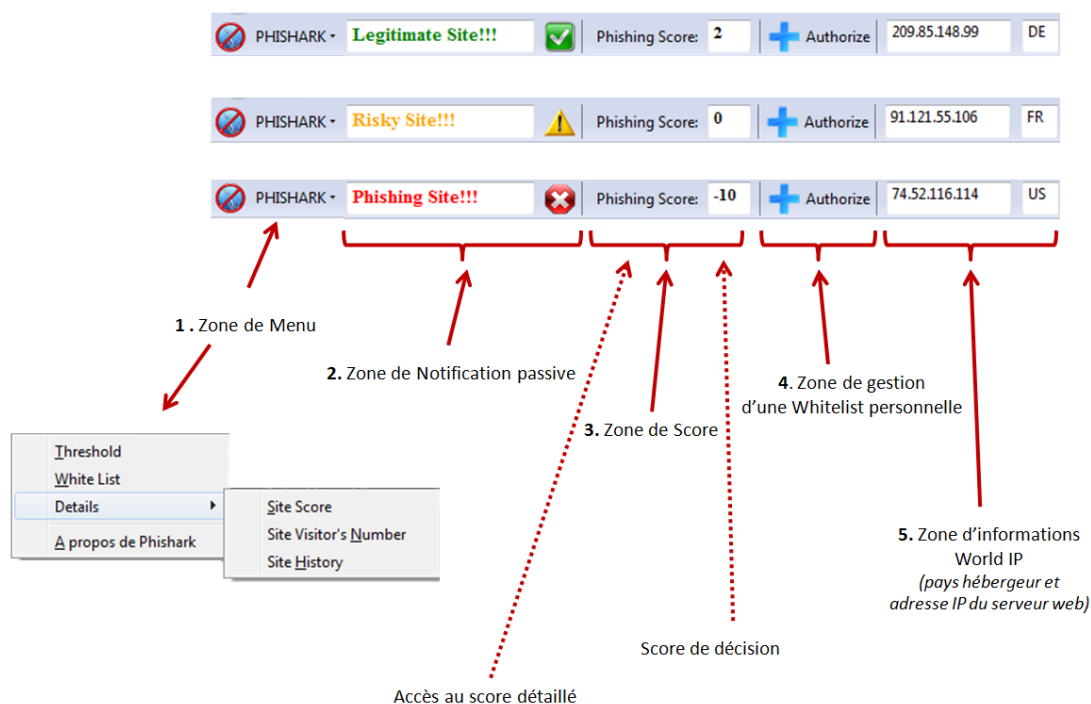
PHISHARK Legitimate Site!!! Phishing Score: 2 Authorize 209.85.148.99 DE

PHISHARK Risky Site!!! Phishing Score: 0 Authorize 91.121.55.106 FR

PHISHARK Phishing Site!!! Phishing Score: -10 Authorize 74.52.116.114 US

1 . Zone de Menu

2. Zone de Notification passive

3. Zone de Score

4. Zone de gestion d'une Whitelist personnelle

5. Zone d'informations World IP
(pays hébergeur et adresse IP du serveur web)

Threshold
White List
Details
A propos de Phishark

Site Score
Site Visitor's Number
Site History

Score de décision

Accès au score détaillé